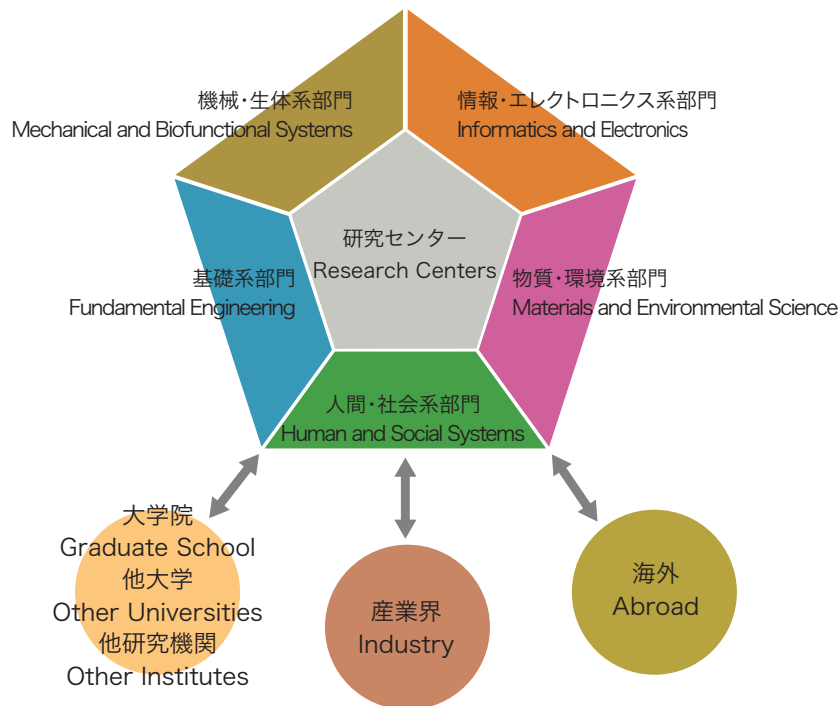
機械・生体系部門
Mechanical and Biofunctional Systems

情報・エレクトロニクス系部門
Informatics and Electronics

研究センター
Research Centers

基礎系部門
Fundamental Engineering

物質・環境系部門
Materials and Environmental Science

人間・社会系部門
Human and Social Systems

大学院
Graduate School
他大学
Other Universities
他研究機関
Other Institutes

産業界
Industry

海外
Abroad